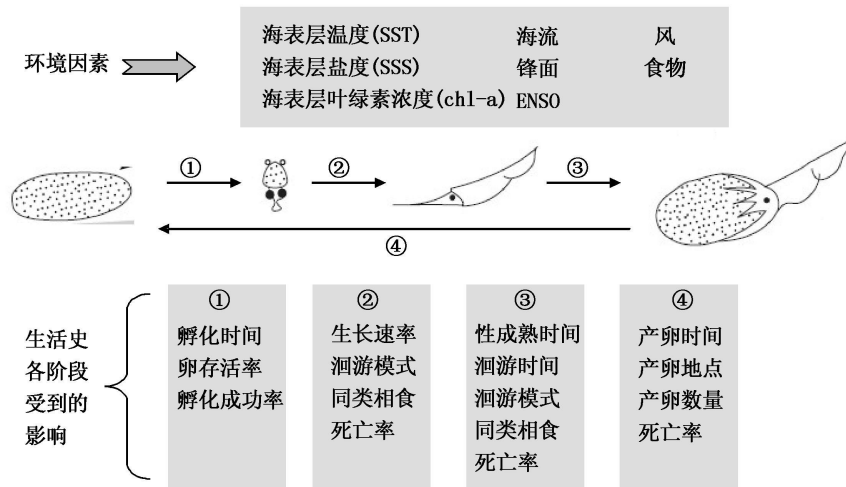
环境因素

海表层温度(SST) 海流 风
海表层盐度(SSS) 锋面 食物
海表层叶绿素浓度(chl-a) ENSO

①
②
③
④

生活史各阶段受到的影响

①
孵化时间
卵存活率
孵化成功率

②
生长速率
洄游模式
同类相食
死亡率

③
性成熟时间
洄游时间
洄游模式
同类相食
死亡率

④
产卵时间
产卵地点
产卵数量
死亡率